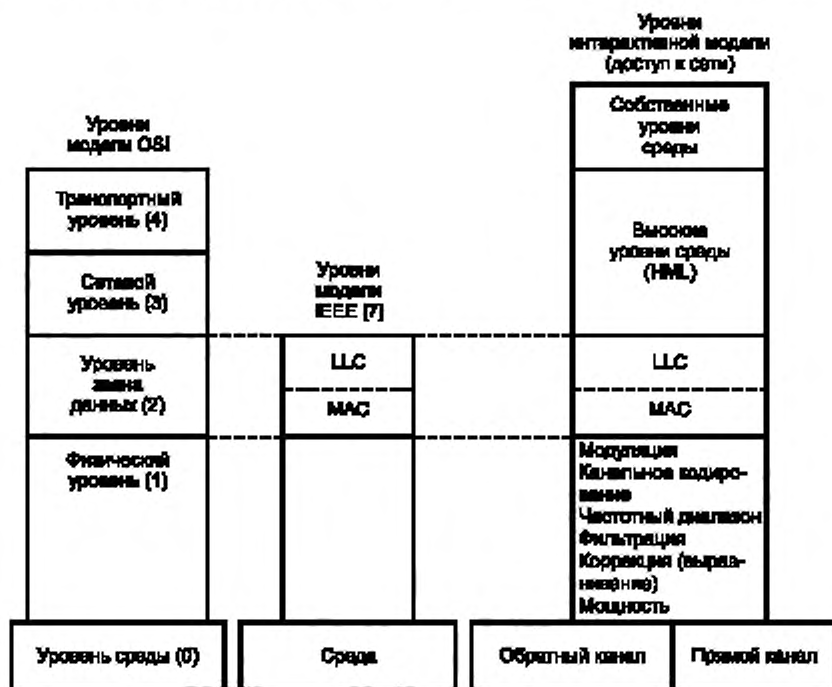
Уровни модели OSI

Транспортный уровень (4)

Сетевой уровень (3)

Уровень звена данных (2)

Физический уровень (1)

Уровни модели IEEE [7]

LLC

MAC

Уровни интерактивной модели (доступ к сети)

Собственные уровни среды

Высокие уровни среды (HML)

LLC

MAC

Модуляция
Канальное кодирование
Частотный диапазон
Фильтрация
Коррекция (выравнивание)
Мощность

Уровень среды (0)

Среда

Обратный канал

Прямой канал